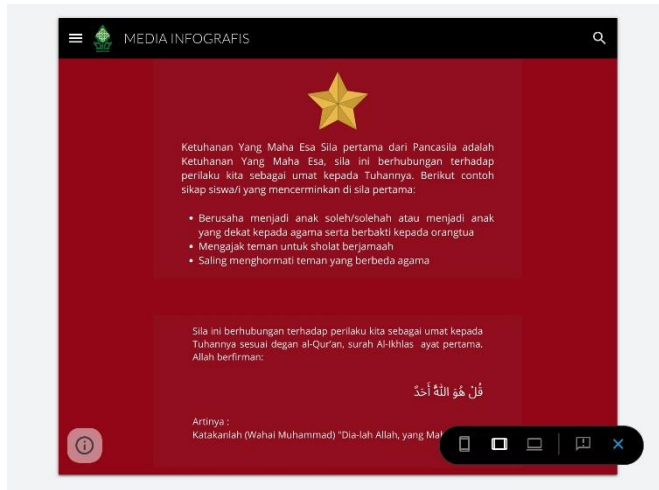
MEDIA INFOGRAFIS

Ketuhanan Yang Maha Esa Sila pertama dari Pancasila adalah Ketuhanan Yang Maha Esa, sila ini berhubungan terhadap perilaku kita sebagai umat kepada Tuhannya. Berikut contoh sikap siswa/i yang mencerminkan di sila pertama:

- Berusaha menjadi anak soleh/solehah atau menjadi anak yang dekat kepada agama serta berbakti kepada orangtua
- Mengajak teman untuk sholat berjamaah
- Saling menghormati teman yang berbeda agama

Sila ini berhubungan terhadap perilaku kita sebagai umat kepada Tuhannya sesuai degan al-Qur'an, surah Al-Ikhlas ayat pertama. Allah berfirman:

قُلْ هُوَ اللَّهُ أَحَدٌ

Artinya :
Katakanlah (Wahai Muhammad) "Dia-lah Allah, yang Mah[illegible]